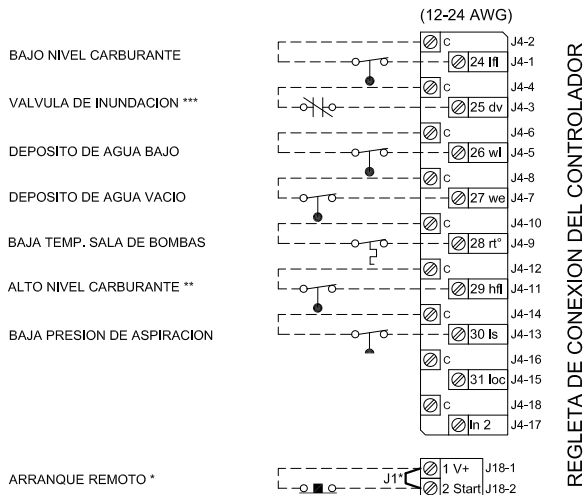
(12-24 AWG)

BAJO NIVEL CARBURANTE

VALVULA DE INUNDACION ***

DEPOSITO DE AGUA BAJO

DEPOSITO DE AGUA VACIO

BAJA TEMP. SALA DE BOMBAS

ALTO NIVEL CARBURANTE **

BAJA PRESION DE ASPIRACION

ARRANQUE REMOTO *

| | |
|---|---|
| C | J4-2 |
| 24 lfl | J4-1 |
| C | J4-4 |
| 25 dv | J4-3 |
| C | J4-6 |
| 26 wl | J4-5 |
| C | J4-8 |
| 27 we | J4-7 |
| C | J4-10 |
| 28 rt° | J4-9 |
| C | J4-12 |
| 29 hfl | J4-11 |
| C | J4-14 |
| 30 ls | J4-13 |
| C | J4-16 |
| 31 loc | J4-15 |
| C | J4-18 |
| In 2 | J4-17 |

J1*

| | |
|---|---|
| 1 V+ | J18-1 |
| 2 Start | J18-2 |

REGLETA DE CONEXION DEL CONTROLADOR